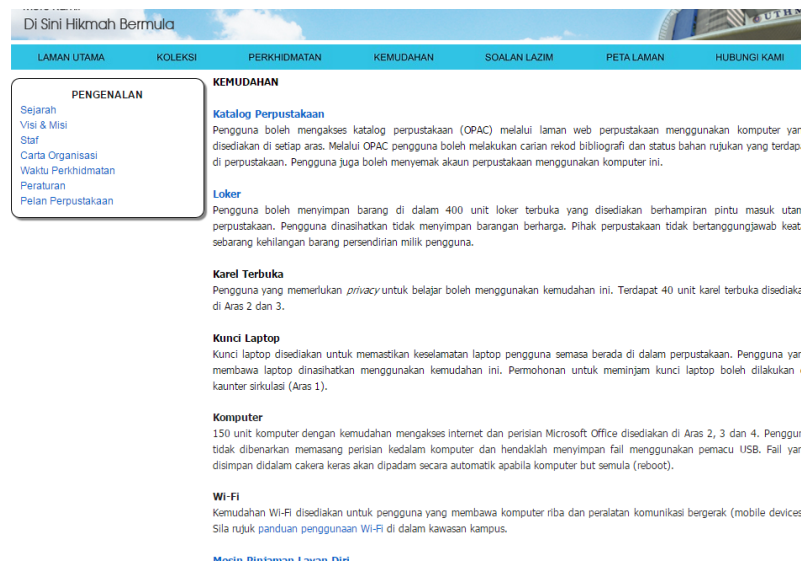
Di Sini Hikmah Bermula

LAMAN UTAMA KOLEKSI PERKHIDMATAN KEMUDAHAN SOALAN LAZIM PETA LAMAN HUBUNGI KAMI

PENGENALAN
Sejarah
Visi & Misi
Staf
Carta Organisasi
Waktu Perkhidmatan
Peraturan
Pelan Perpustakaan

KEMUDAHAN

Katalog Perpustakaan
Pengguna boleh mengakses katalog perpustakaan (OPAC) melalui laman web perpustakaan menggunakan komputer yan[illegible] disediakan di setiap aras. Melalui OPAC pengguna boleh melakukan carian rekod bibliografi dan status bahan rujukan yang terdapa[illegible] di perpustakaan. Pengguna juga boleh menyemak akaun perpustakaan menggunakan komputer ini.

Loker
Pengguna boleh menyimpan barang di dalam 400 unit loker terbuka yang disediakan berhampiran pintu masuk utam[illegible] perpustakaan. Pengguna dinasihatkan tidak menyimpan barangan berharga. Pihak perpustakaan tidak bertanggungjawab keat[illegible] sebarang kehilangan barang persendirian milik pengguna.

Karel Terbuka
Pengguna yang memerlukan privacy untuk belajar boleh menggunakan kemudahan ini. Terdapat 40 unit karel terbuka disediak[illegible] di Aras 2 dan 3.

Kunci Laptop
Kunci laptop disediakan untuk memastikan keselamatan laptop pengguna semasa berada di dalam perpustakaan. Pengguna yan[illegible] membawa laptop dinasihatkan menggunakan kemudahan ini. Permohonan untuk meminjam kunci laptop boleh dilakukan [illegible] kaunter sirkulasi (Aras 1).

Komputer
150 unit komputer dengan kemudahan mengakses internet dan perisian Microsoft Office disediakan di Aras 2, 3 dan 4. Penggun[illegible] tidak dibenarkan memasang perisian kedalam komputer dan hendaklah menyimpan fail menggunakan pemacu USB. Fail yan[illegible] disimpan didalam cakera keras akan dipadam secara automatik apabila komputer but semula (reboot).

Wi-Fi
Kemudahan Wi-Fi disediakan untuk pengguna yang membawa komputer riba dan peralatan komunikasi bergerak (mobile devices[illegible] Sila rujuk panduan penggunaan Wi-Fi di dalam kawasan kampus.

Mesin Pinjaman Layan Diri